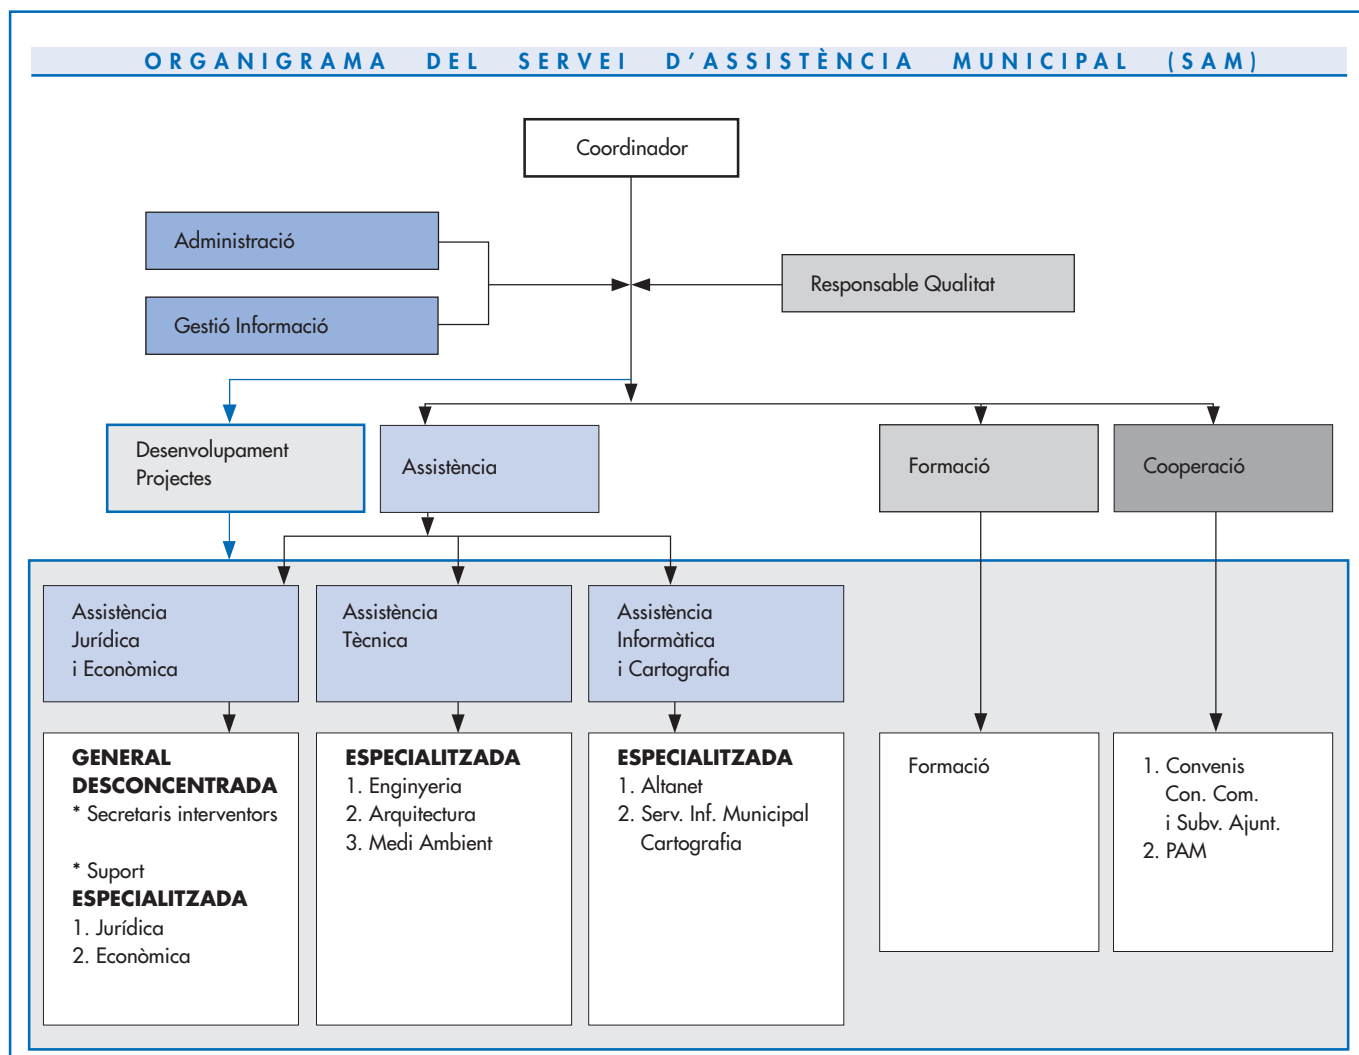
ORGANIGRAMA DEL SERVEI D'ASSISTÈNCIA MUNICIPAL (SAM)

Coordinador

Administració

Gestió Informació

Responsable Qualitat

Desenvolupament Projectes

Assistència

Formació

Cooperació

Assistència Jurídica i Econòmica

Assistència Tècnica

Assistència Informàtica i Cartografia

GENERAL
DESCONCENTRADA
* Secretaris interventors

* Suport
ESPECIALITZADA
1. Jurídica
2. Econòmica

ESPECIALITZADA
1. Enginyeria
2. Arquitectura
3. Medi Ambient

ESPECIALITZADA
1. Altanet
2. Serv. Inf. Municipal Cartografia

Formació

1. Convenis Con. Com. i Subv. Ajunt.
2. PAM